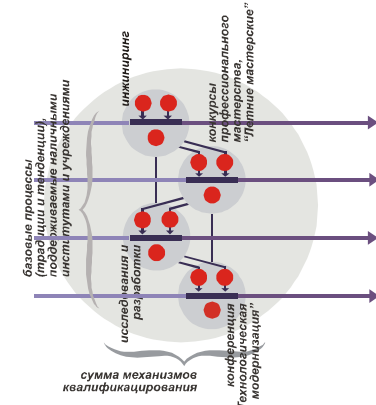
базовые процессы (традиции и тенденции), поддерживаемые наличными институтами и учреждениями

инжиниринг

конкурсы профессионального мастерства, "Летние мастерские"

исследования и разработки

конференция "Технологическая модернизация"

сумма механизмов квалифицирования